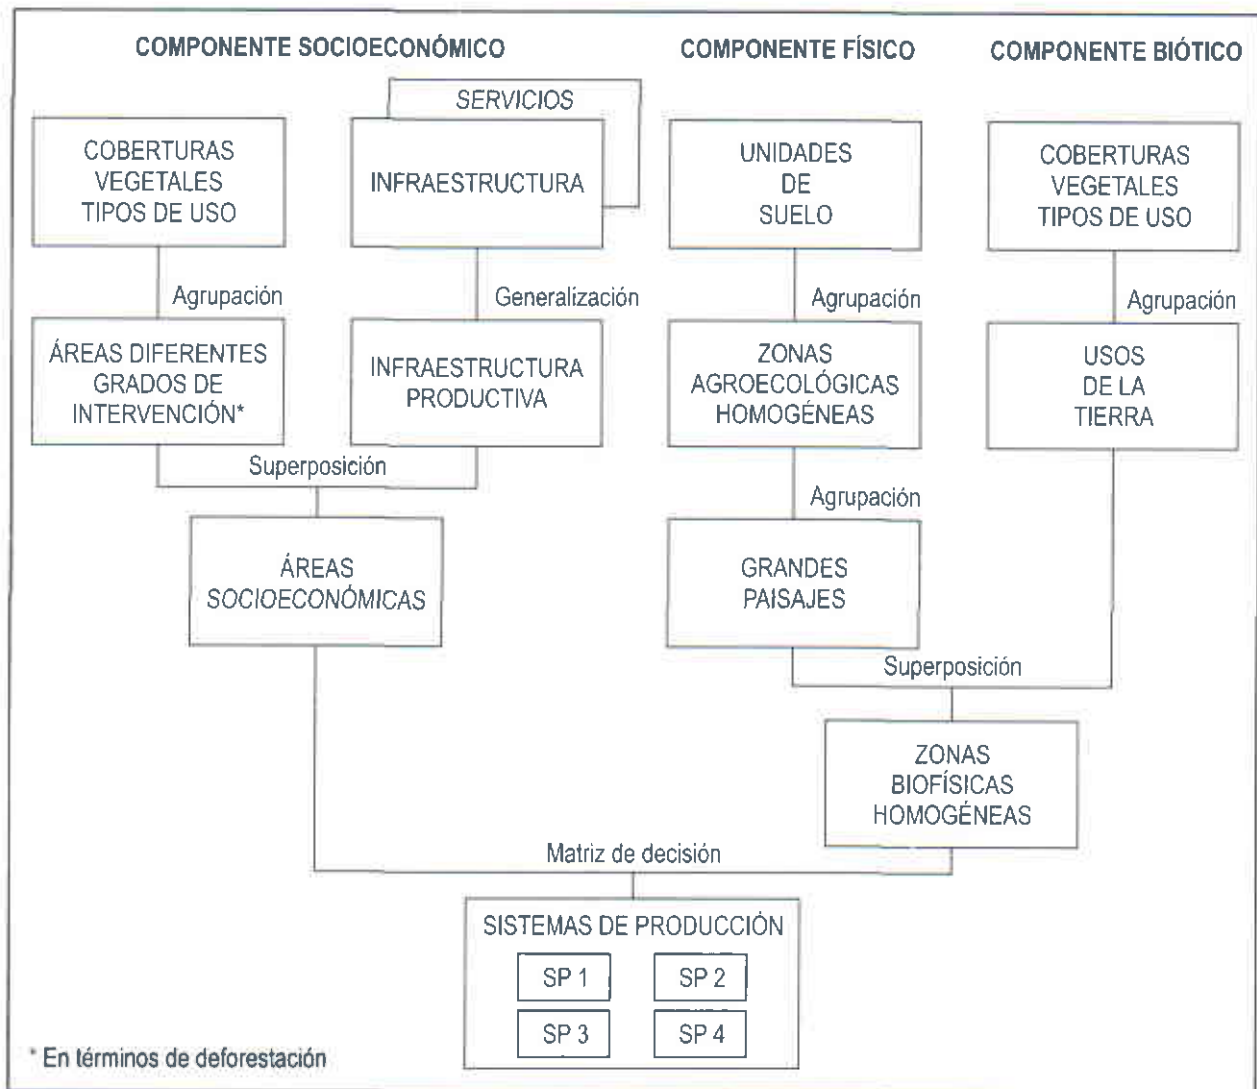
COMPONENTE SOCIOECONÓMICO

COMPONENTE FÍSICO

COMPONENTE BIÓTICO

SERVICIOS

COBERTURAS VEGETALES TIPOS DE USO

INFRAESTRUCTURA

UNIDADES DE SUELO

COBERTURAS VEGETALES TIPOS DE USO

Agrupación

Generalización

Agrupación

Agrupación

ÁREAS DIFERENTES GRADOS DE INTERVENCIÓN*

INFRAESTRUCTURA PRODUCTIVA

ZONAS AGROECOLÓGICAS HOMOGÉNEAS

USOS DE LA TIERRA

Superposición

Agrupación

ÁREAS SOCIOECONÓMICAS

GRANDES PAISAJES

Superposición

ZONAS BIOFÍSICAS HOMOGÉNEAS

Matriz de decisión

SISTEMAS DE PRODUCCIÓN

SP 1

SP 2

SP 3

SP 4

* En términos de deforestación